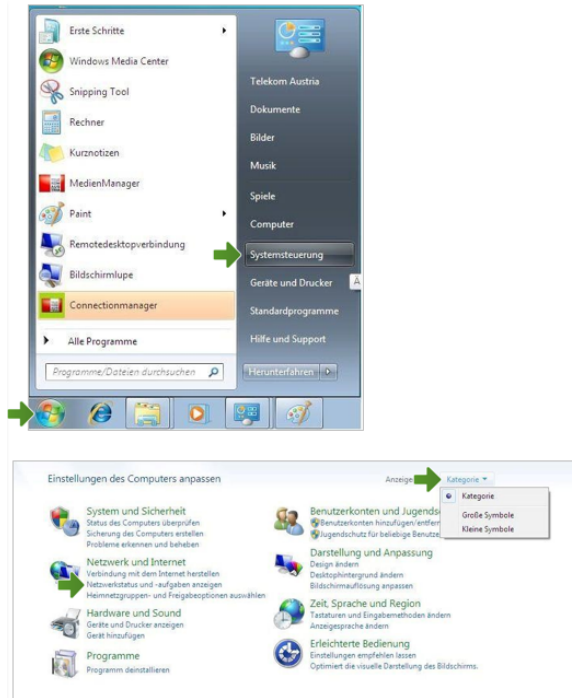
Erste Schritte
Windows Media Center
Snipping Tool
Rechner
Kurznotizen
MedienManager
Paint
Remotedesktopverbindung
Bildschirmlupe
Connectionmanager
Alle Programme
Programme/Dateien durchsuchen

Telekom Austria
Dokumente
Bilder
Musik
Spiele
Computer
Systemsteuerung
Geräte und Drucker
Standardprogramme
Hilfe und Support
Herunterfahren

Einstellungen des Computers anpassen
Anzeige: Kategorie
Kategorie
Große Symbole
Kleine Symbole

System und Sicherheit
Status des Computers überprüfen
Sicherung des Computers erstellen
Probleme erkennen und beheben

Netzwerk und Internet
Verbindung mit dem Internet herstellen
Netzwerkstatus und -aufgaben anzeigen
Heimnetzgruppen- und Freigabeoptionen auswählen

Hardware und Sound
Geräte und Drucker anzeigen
Gerät hinzufügen

Programme
Programm deinstallieren

Benutzerkonten und Jugends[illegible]
Benutzerkonten hinzufügen/entfer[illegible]
Jugendschutz für beliebige Benutz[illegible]

Darstellung und Anpassung
Design ändern
Desktophintergrund ändern
Bildschirmauflösung anpassen

Zeit, Sprache und Region
Tastaturen und Eingabemethoden ändern
Anzeigesprache ändern

Erleichterte Bedienung
Einstellungen empfehlen lassen
Optimiert die visuelle Darstellung des Bildschirms.